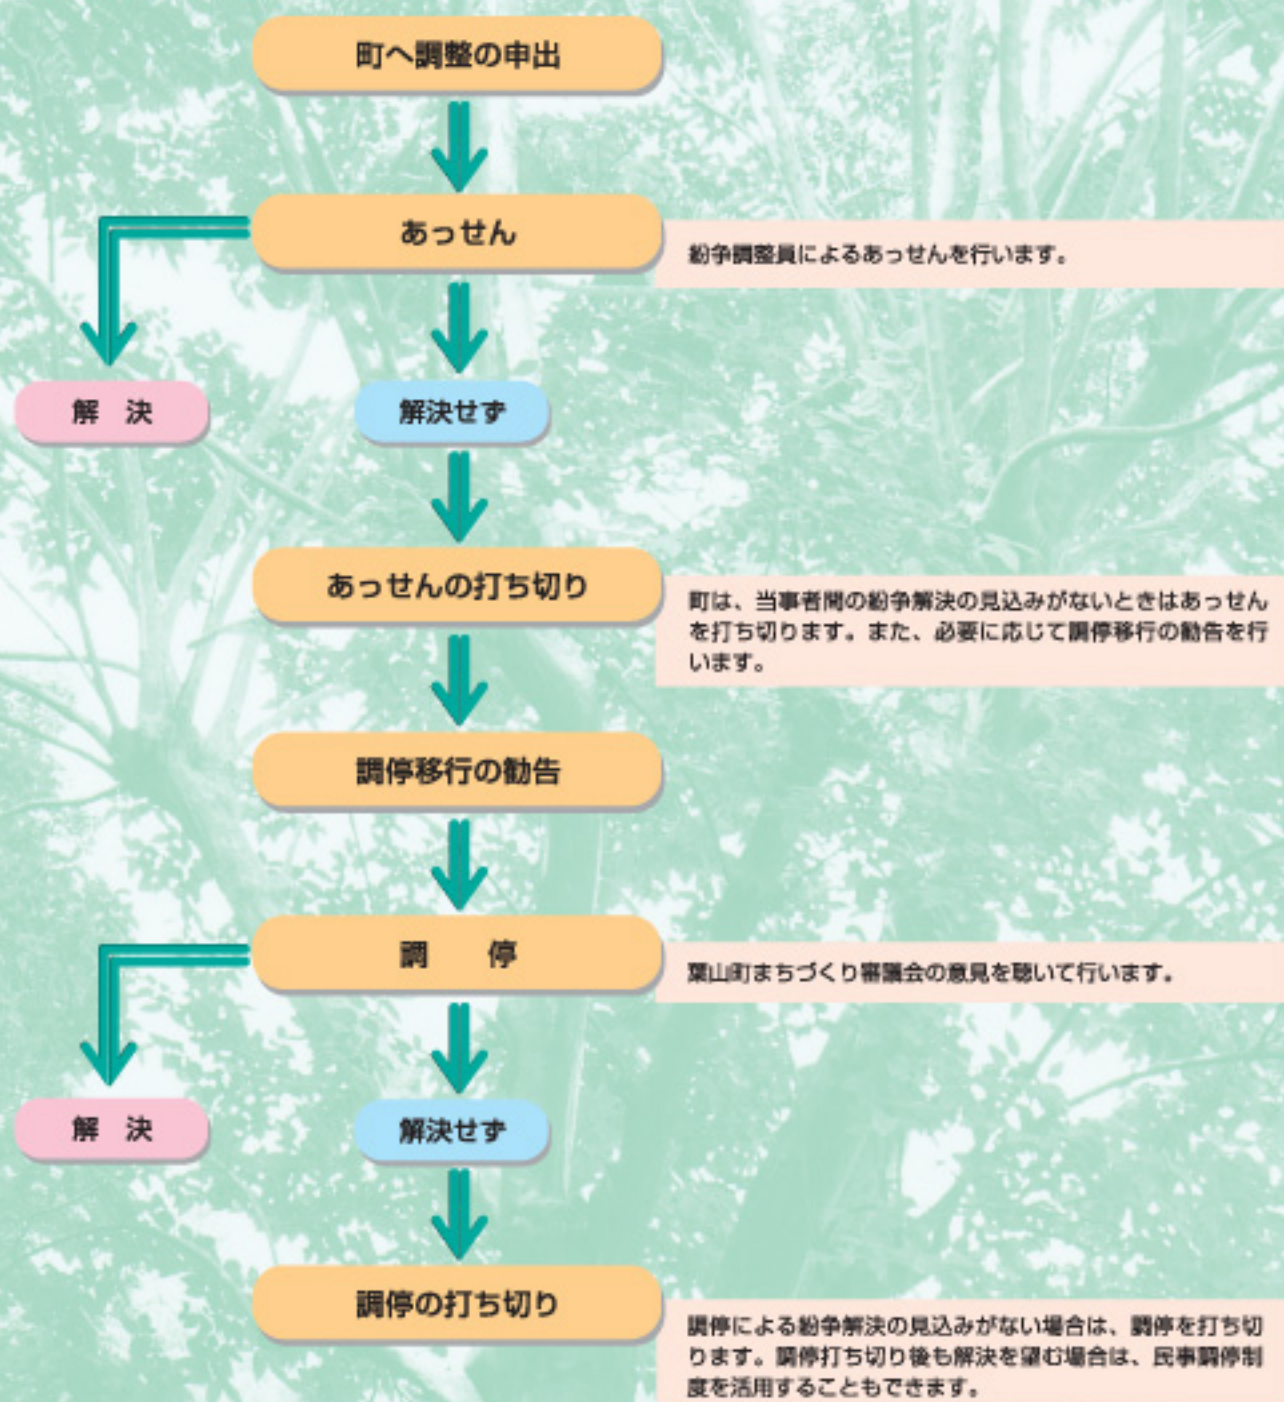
町へ調整の申出

あっせん

紛争調整員によるあっせんを行います。

解　決

解決せず

あっせんの打ち切り

町は、当事者間の紛争解決の見込みがないときはあっせんを打ち切ります。また、必要に応じて調停移行の勧告を行います。

調停移行の勧告

調　　停

葉山町まちづくり審議会の意見を聴いて行います。

解　決

解決せず

調停の打ち切り

調停による紛争解決の見込みがない場合は、調停を打ち切ります。調停打ち切り後も解決を望む場合は、民事調停制度を活用することもできます。